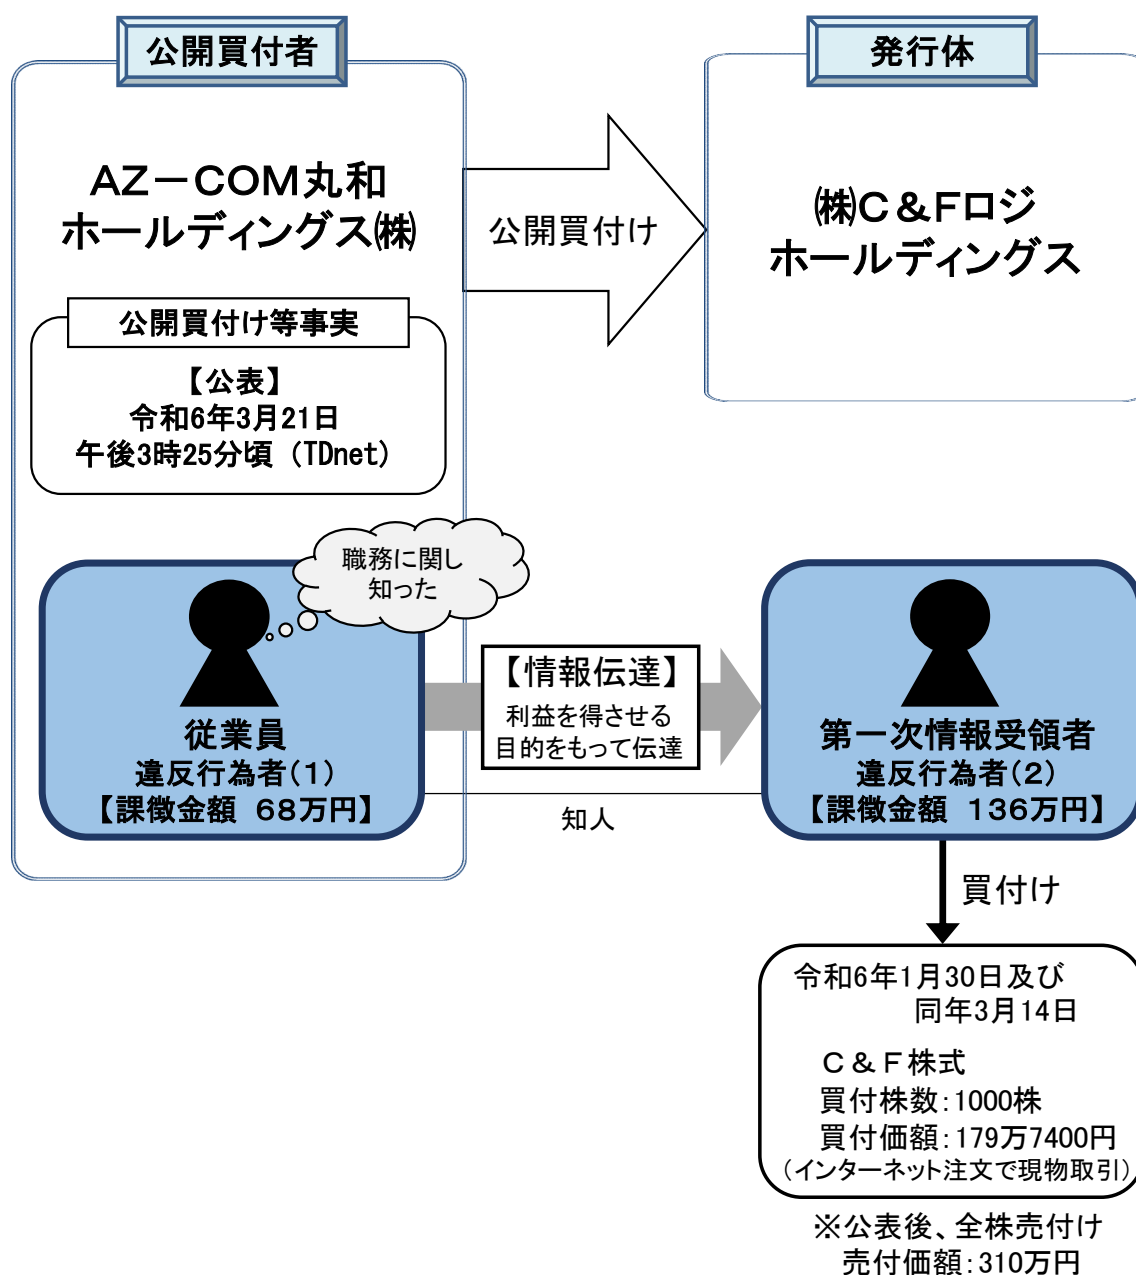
公開買付者

AZ－COM丸和ホールディングス㈱

公開買付け

発行体

㈱C＆Fロジホールディングス

公開買付け等事実

【公表】
令和6年3月21日
午後3時25分頃（TDnet）

職務に関し知った

従業員
違反行為者（1）
【課徴金額　68万円】

【情報伝達】
利益を得させる目的をもって伝達

知人

第一次情報受領者
違反行為者（2）
【課徴金額　136万円】

買付け

令和6年1月30日及び同年3月14日

C＆F株式
買付株数：1000株
買付価額：179万7400円
（インターネット注文で現物取引）

※公表後、全株売付け
売付価額：310万円